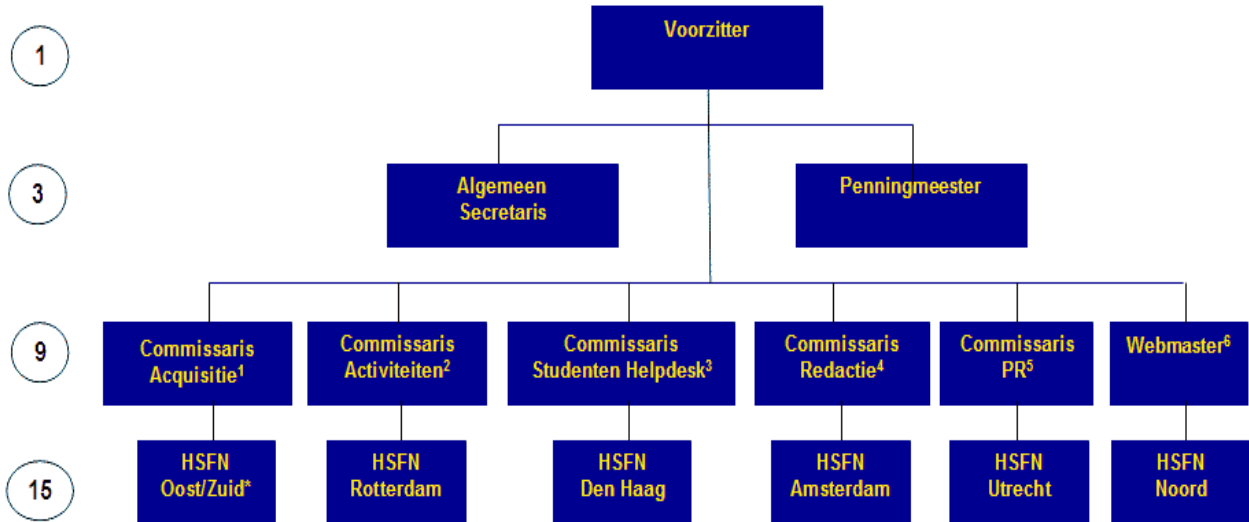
1

Voorzitter

3

Algemeen Secretaris

Penningmeester

9

Commissaris Acquisitie$^1$

Commissaris Activiteiten$^2$

Commissaris Studenten Helpdesk$^3$

Commissaris Redactie$^4$

Commissaris PR$^5$

Webmaster$^6$

15

HSFN Oost/Zuid*

HSFN Rotterdam

HSFN Den Haag

HSFN Amsterdam

HSFN Utrecht

HSFN Noord